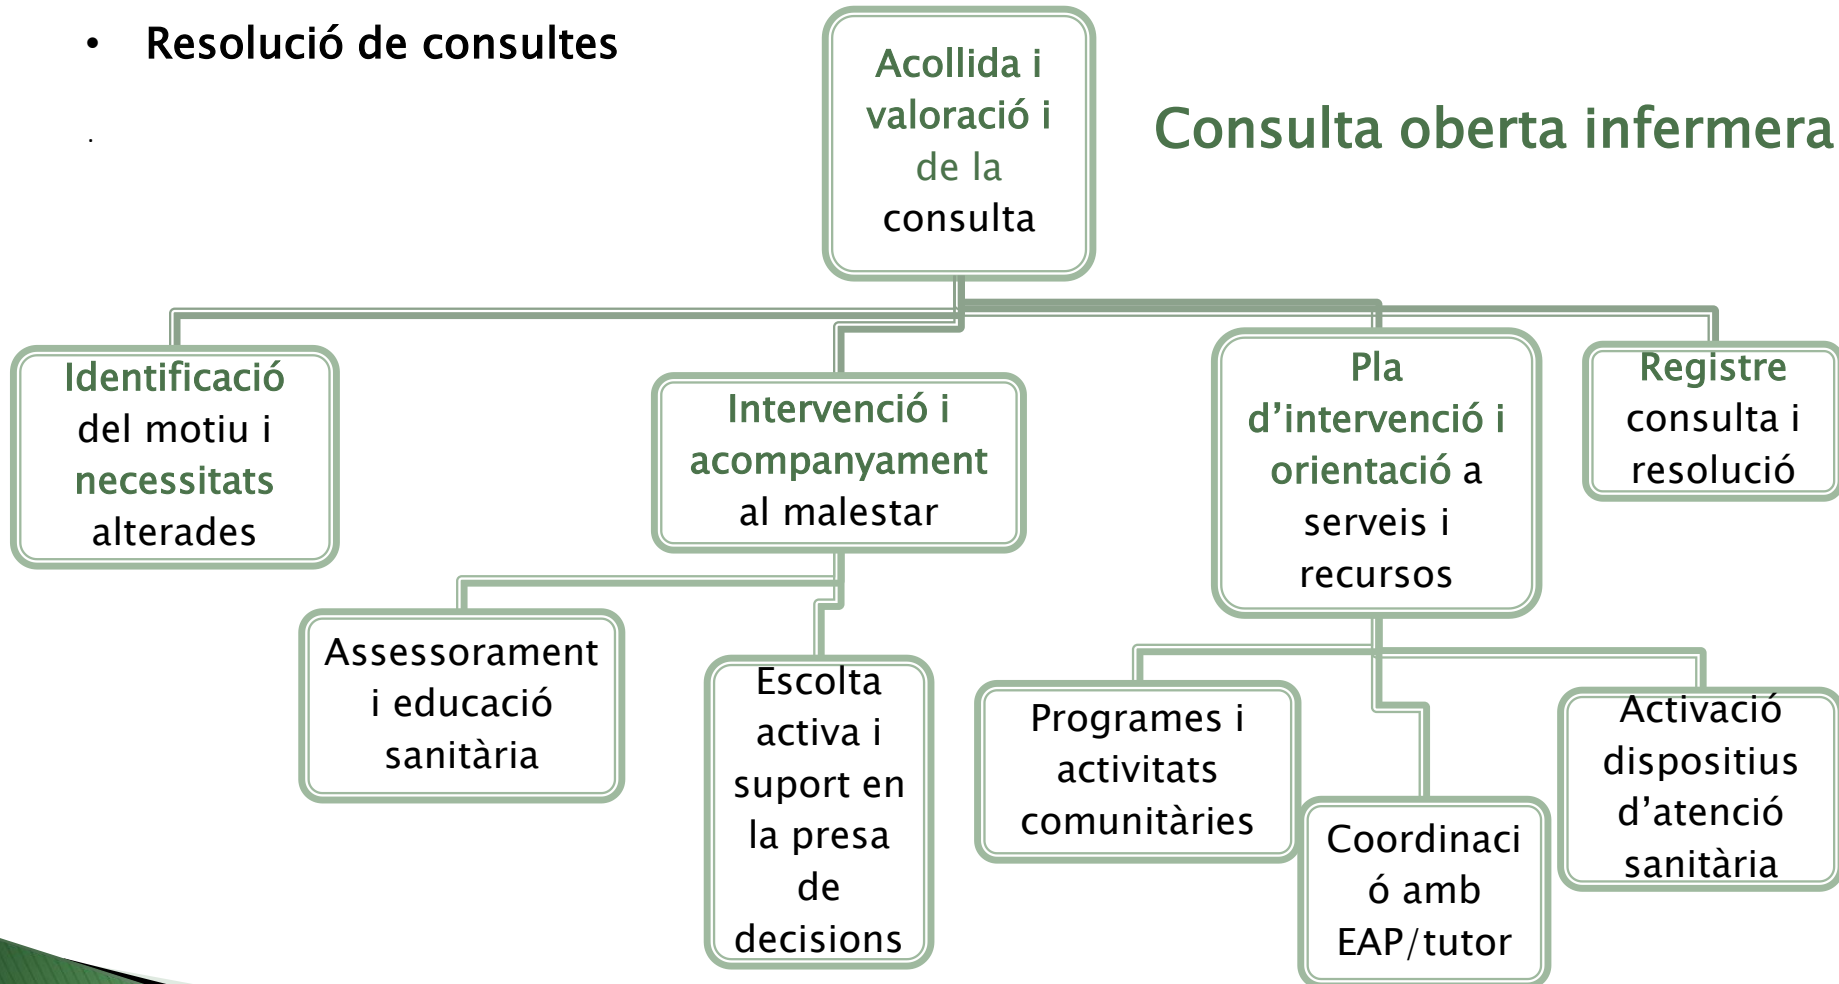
• Resolució de consultes

Consulta oberta infermera

Acollida i valoració i de la consulta

Identificació del motiu i necessitats alterades

Intervenció i acompanyament al malestar

Pla d'intervenció i orientació a serveis i recursos

Registre consulta i resolució

Assessorament i educació sanitària

Escolta activa i suport en la presa de decisions

Programes i activitats comunitàries

Coordinació amb EAP/tutor

Activació dispositius d'atenció sanitària